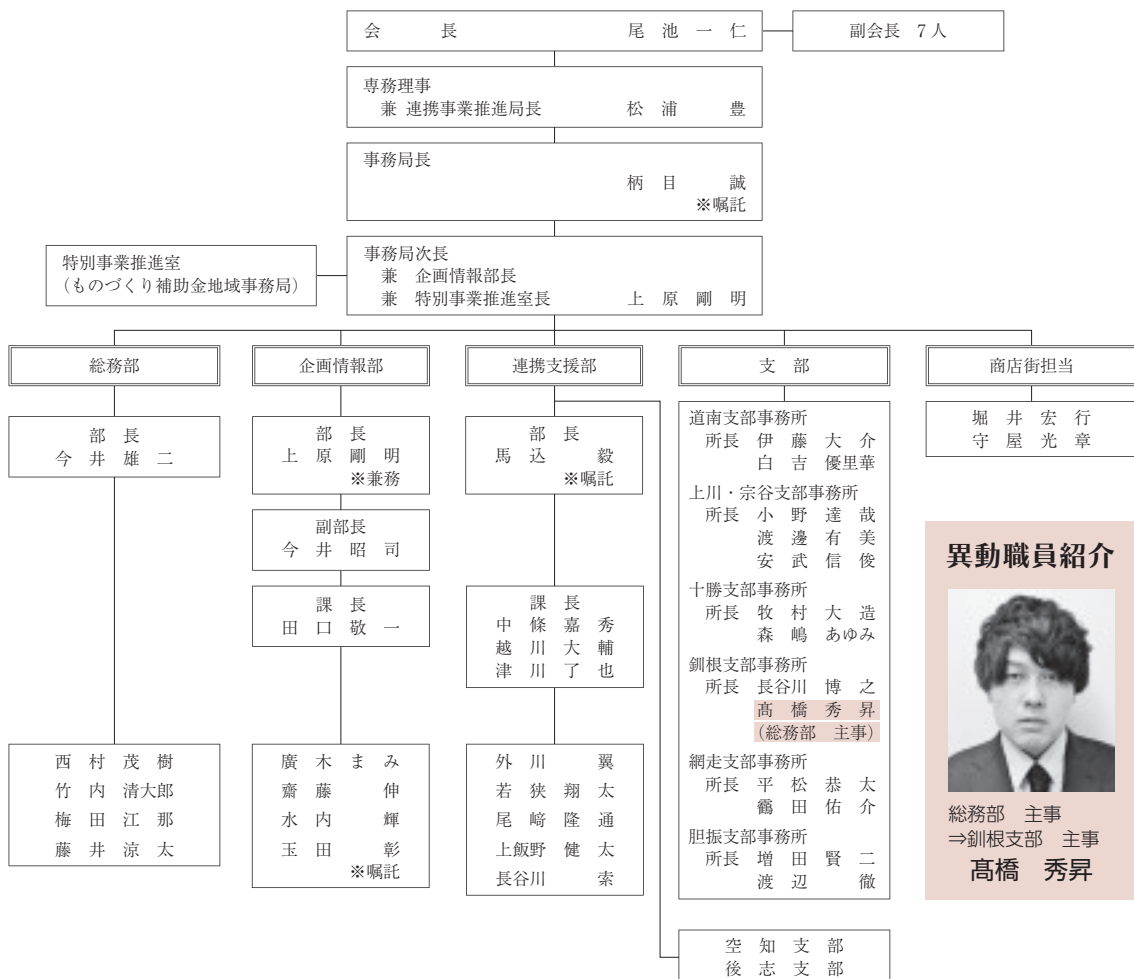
会　長　尾池一仁

副会長　7人

専務理事
兼 連携事業推進局長　松浦　豊

事務局長
柄目　誠
※嘱託

特別事業推進室
（ものづくり補助金地域事務局）

事務局次長
兼　企画情報部長
兼　特別事業推進室長　上原剛明

総務部

部長
今井雄二

西村茂樹
竹内清大郎
梅田江那
藤井涼太

企画情報部

部長
上原剛明
※兼務

副部長
今井昭司

課長
田口敬一

廣木まみ
齋藤　伸
水内　輝
玉田　彰
※嘱託

連携支援部

部長
馬込　毅
※嘱託

課長
中條嘉秀
越川大輔
津川了也

外川　翼
若狭翔太
尾﨑隆通
上飯野健太
長谷川　索

空知支部
後志支部

支　部

道南支部事務所
所長　伊藤大介
白吉優里華

上川・宗谷支部事務所
所長　小野達哉
渡邊有美
安武信俊

十勝支部事務所
所長　牧村大造
森嶋あゆみ

釧根支部事務所
所長　長谷川博之
髙橋秀昇
（総務部　主事）

網走支部事務所
所長　平松恭太
鶴田佑介

胆振支部事務所
所長　増田賢二
渡辺　徹

商店街担当

堀井宏行
守屋光章

異動職員紹介

総務部　主事
⇒釧根支部　主事
髙橋　秀昇